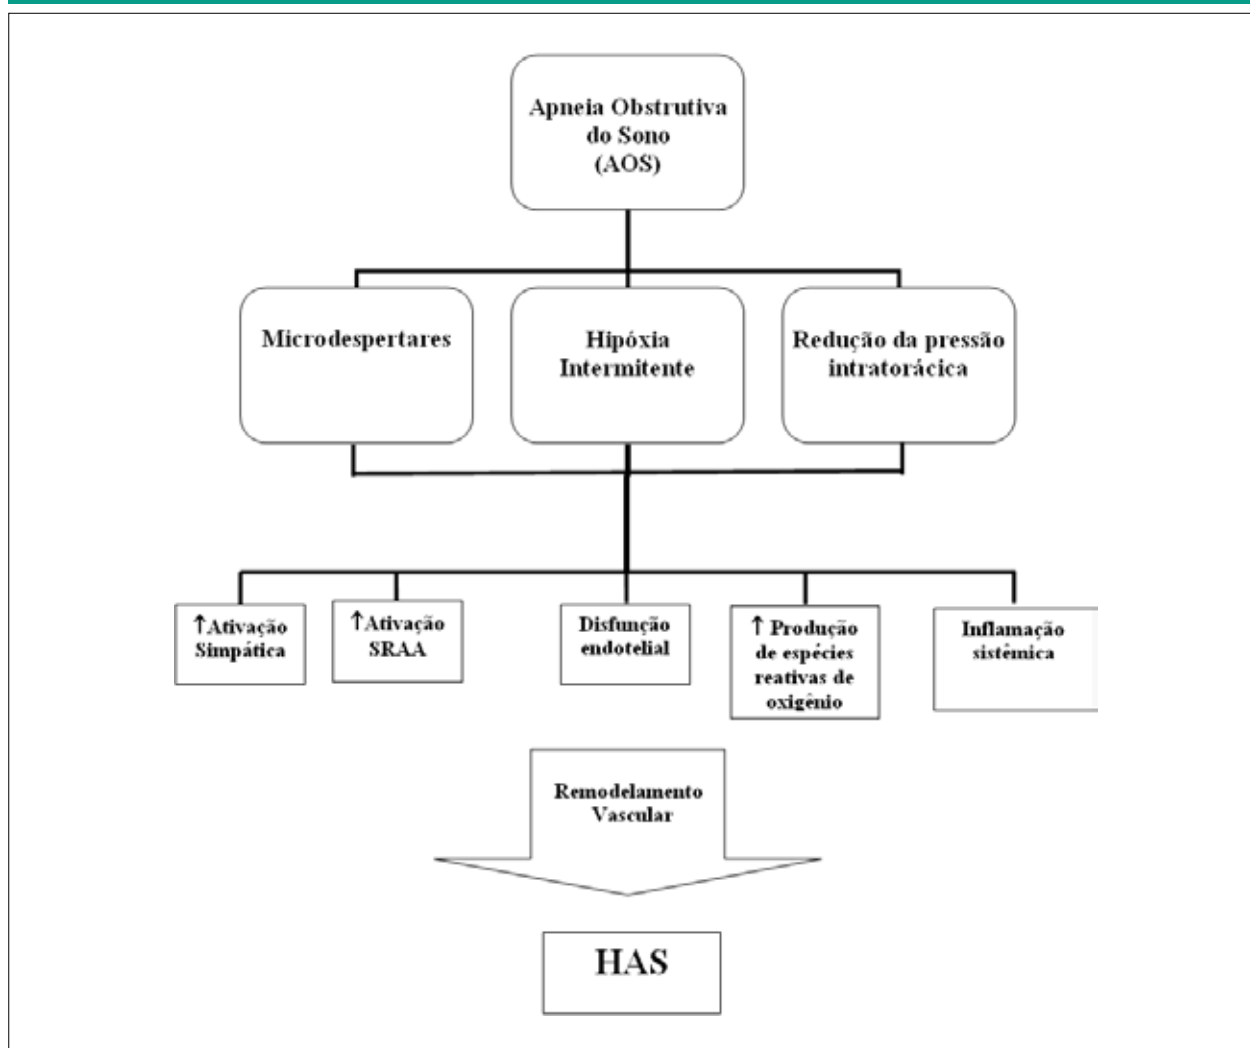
Apneia Obstrutiva do Sono (AOS)

Microdespertares

Hipóxia Intermitente

Redução da pressão intratorácica

↑Ativação Simpática

↑Ativação SRAA

Disfunção endotelial

↑ Produção de espécies reativas de oxigênio

Inflamação sistêmica

Remodelamento Vascular

HAS